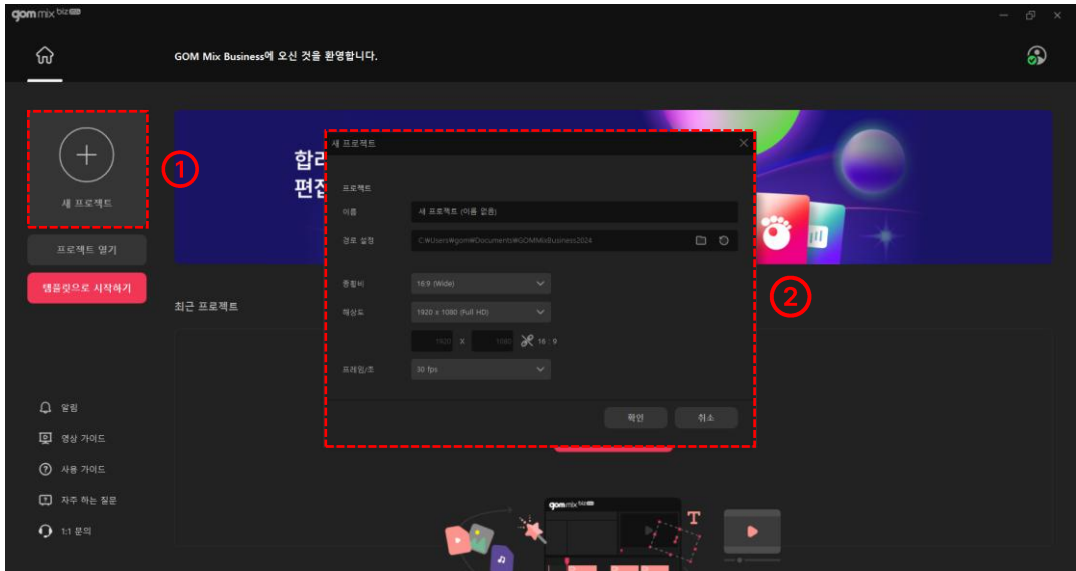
gom mix biz

GOM Mix Business에 오신 것을 환영합니다.

새 프로젝트

①

프로젝트 열기

템플릿으로 시작하기

합리
편집

최근 프로젝트

알림
영상 가이드
사용 가이드
자주 하는 질문
1:1 문의

새 프로젝트

프로젝트
이름 새 프로젝트 (이름 없음)
경로 설정 C:₩Users₩gom₩Documents₩GOMMixBusiness2024
종횡비 16:9 (Wide)
해상도 1920 x 1080 (Full HD)
1920 X 1080 16 : 9
프레임/초 30 fps

확인 취소

②

gom mix biz

T